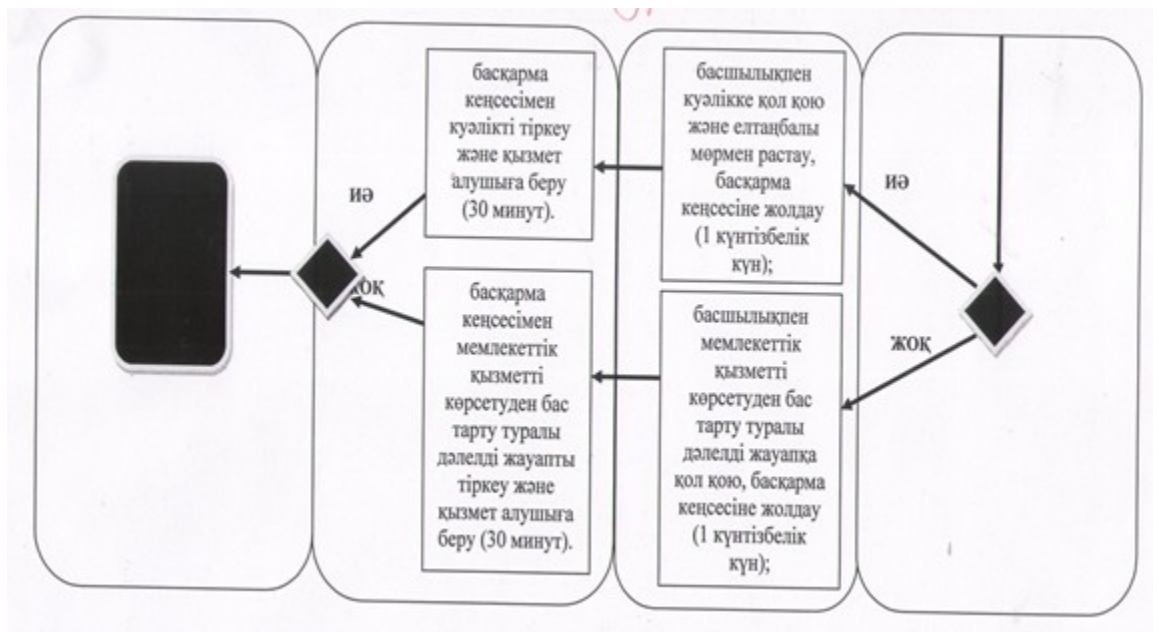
басқарма кеңсесімен куәлікті тіркеу және қызмет алушыға беру (30 минут).

басшылықпен куәлікке қол қою және елтаңбалы мөрмен растау, басқарма кеңсесіне жолдау (1 күнтізбелік күн);

иә

иә

жоқ

басқарма кеңсесімен мемлекеттік қызметті көрсетуден бас тарту туралы дәлелді жауапты тіркеу және қызмет алушыға беру (30 минут).

басшылықпен мемлекеттік қызметті көрсетуден бас тарту туралы дәлелді жауапқа қол қою, басқарма кеңсесіне жолдау (1 күнтізбелік күн);

жоқ